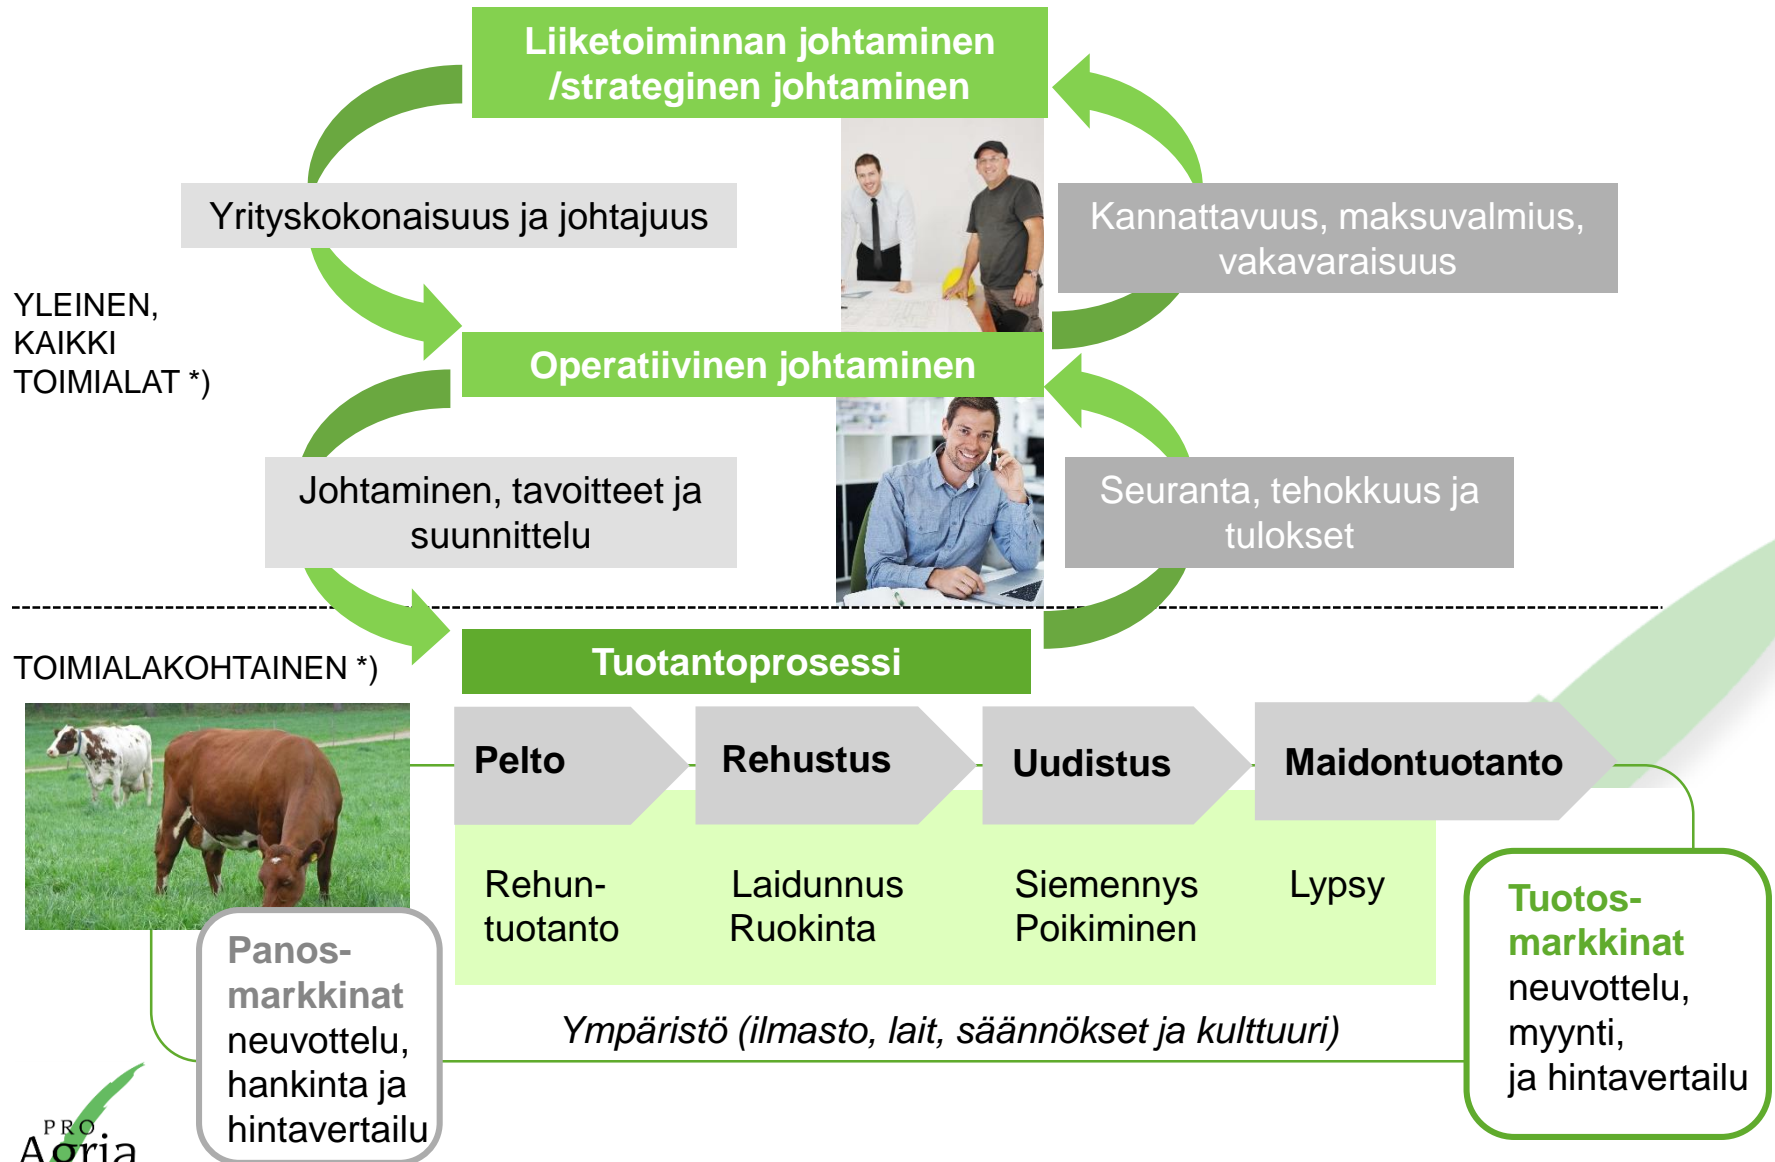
Liiketoiminnan johtaminen /strateginen johtaminen

Yrityskokonaisuus ja johtajuus

Kannattavuus, maksuvalmius, vakavaraisuus

YLEINEN, KAIKKI TOIMIALAT *)

Operatiivinen johtaminen

Johtaminen, tavoitteet ja suunnittelu

Seuranta, tehokkuus ja tulokset

TOIMIALAKOHTAINEN *)

Tuotantoprosessi

Pelto

Rehustus

Uudistus

Maidontuotanto

Rehuntuotanto

Laidunnus
Ruokinta

Siemennys
Poikiminen

Lypsy

Panosmarkkinat
neuvottelu, hankinta ja hintavertailu

Ympäristö (ilmasto, lait, säännökset ja kulttuuri)

Tuotosmarkkinat
neuvottelu, myynti, ja hintavertailu

PRO Agria